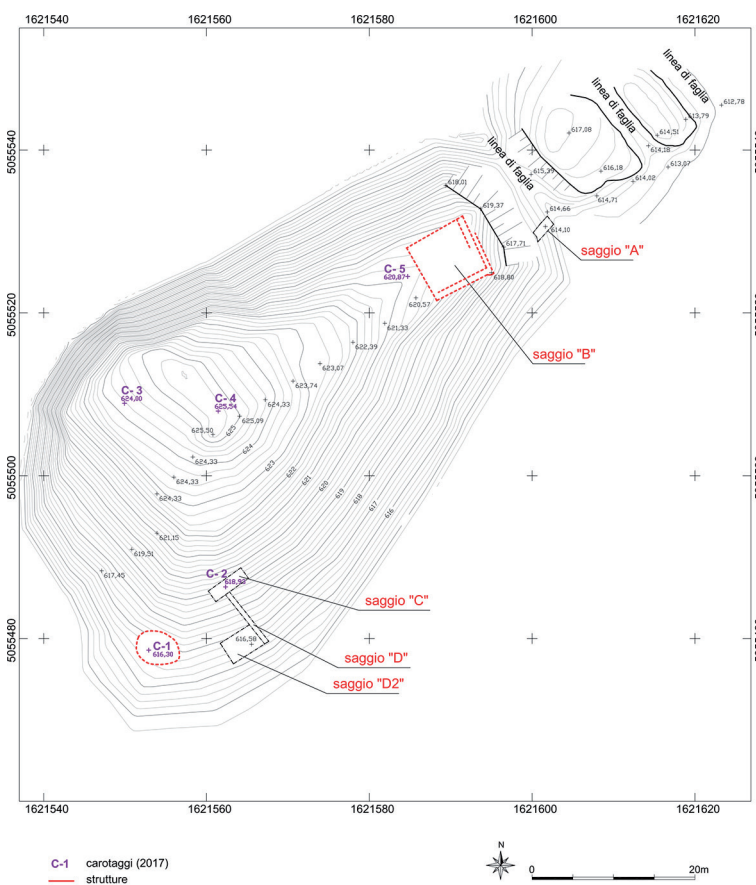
1621540 1621560 1621580 1621600 1621620

5055540
5055520
5055500
5055480

linea di faglia
linea di faglia
linea di faglia

612,78
613,79
617,08
614,51
614,18
615,37
616,18
613,67
614,02
614,71
619,01
619,37
614,66
614,10
617,71
618,80
620,57
621,33
622,39
623,07
623,74
624,33
625,09
625,30
624,33
624,33
624,33
621,15
619,51
617,45
616,58

625
624
623
622
621
620
619
618
617
616

C- 5
620,07
C- 3
624,00
C- 4
625,54
C- 2
618,33
C- 1
616,30

saggio "A"
saggio "B"
saggio "C"
saggio "D"
saggio "D2"

1621540 1621560 1621580 1621600 1621620

N

0 20m

C-1 carotaggi (2017)
strutture